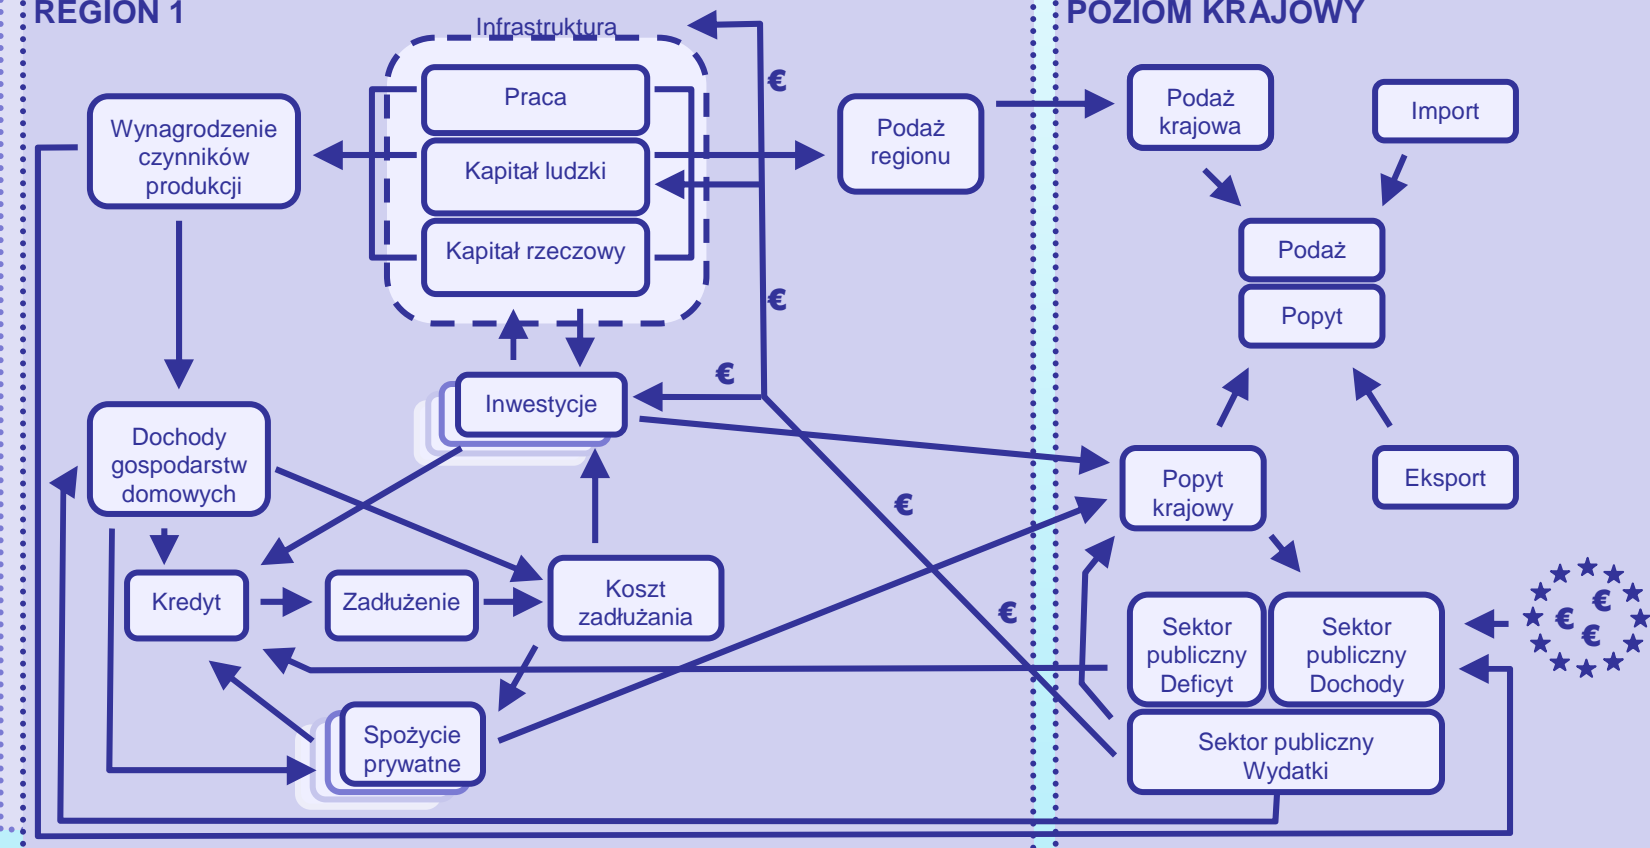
REGION 1

Infrastruktura

Praca

Kapitał ludzki

Kapitał rzeczowy

Wynagrodzenie czynników produkcji

Podaż regionu

€

€

€

Inwestycje

Dochody gospodarstw domowych

Kredyt

Zadłużenie

Koszt zadłużania

Spożycie prywatne

€

€

POZIOM KRAJOWY

Podaż krajowa

Import

Podaż

Popyt

Popyt krajowy

Eksport

Sektor publiczny Deficyt

Sektor publiczny Dochody

Sektor publiczny Wydatki

€

€

€